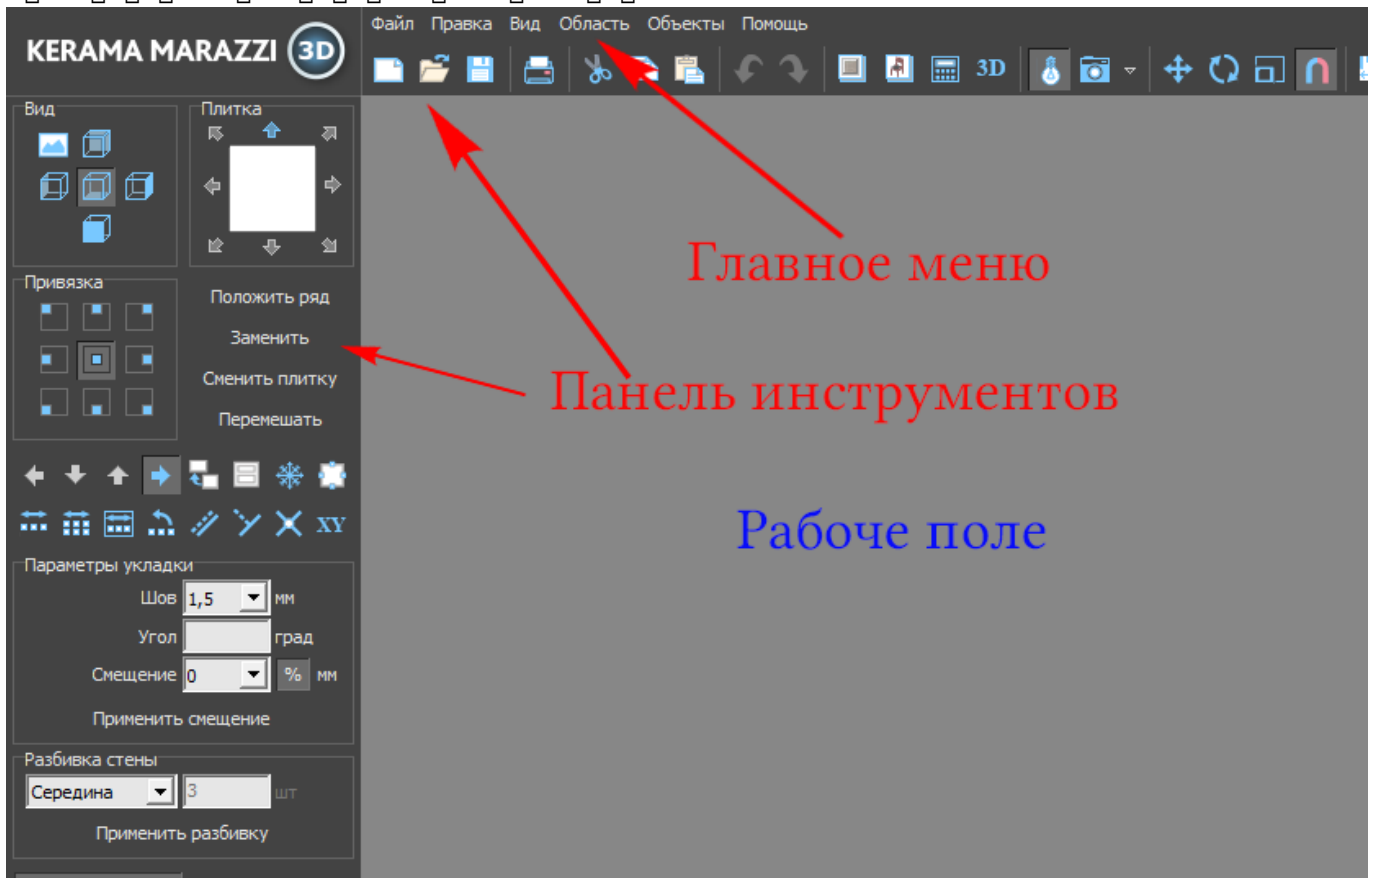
KERAMA MARAZZI 3D

Файл Правка Вид Область Объекты Помощь

3D

Вид

Плитка

Привязка

Положить ряд

Заменить

Сменить плитку

Перемешать

XY

Параметры укладки

Шов 1,5 мм

Угол град

Смещение 0 % мм

Применить смещение

Разбивка стены

Середина 3 шт

Применить разбивку

Главное меню

Панель инструментов

Рабоче поле